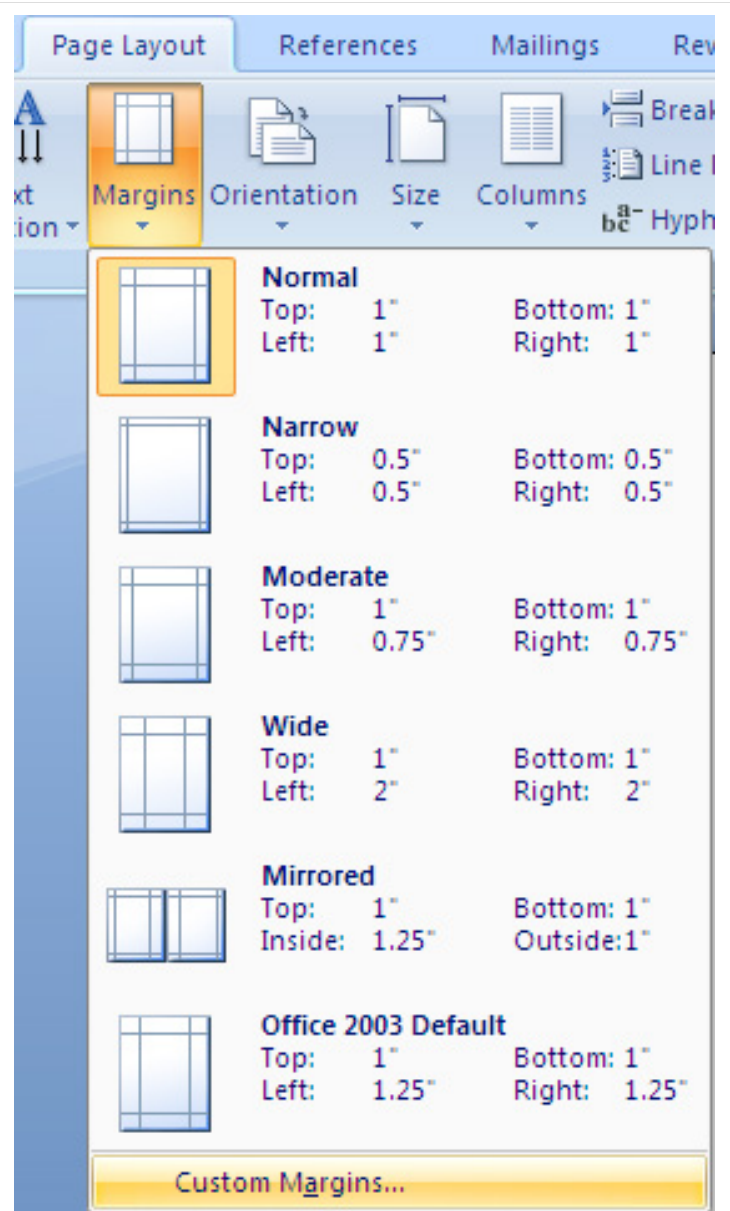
Page Layout References Mailings Rev

xt
tion

Margins Orientation Size Columns

Break
Line N
Hyph

**Normal**
Top: 1" Bottom: 1"
Left: 1" Right: 1"

**Narrow**
Top: 0.5" Bottom: 0.5"
Left: 0.5" Right: 0.5"

**Moderate**
Top: 1" Bottom: 1"
Left: 0.75" Right: 0.75"

**Wide**
Top: 1" Bottom: 1"
Left: 2" Right: 2"

**Mirrored**
Top: 1" Bottom: 1"
Inside: 1.25" Outside:1"

**Office 2003 Default**
Top: 1" Bottom: 1"
Left: 1.25" Right: 1.25"

Custom Margins...